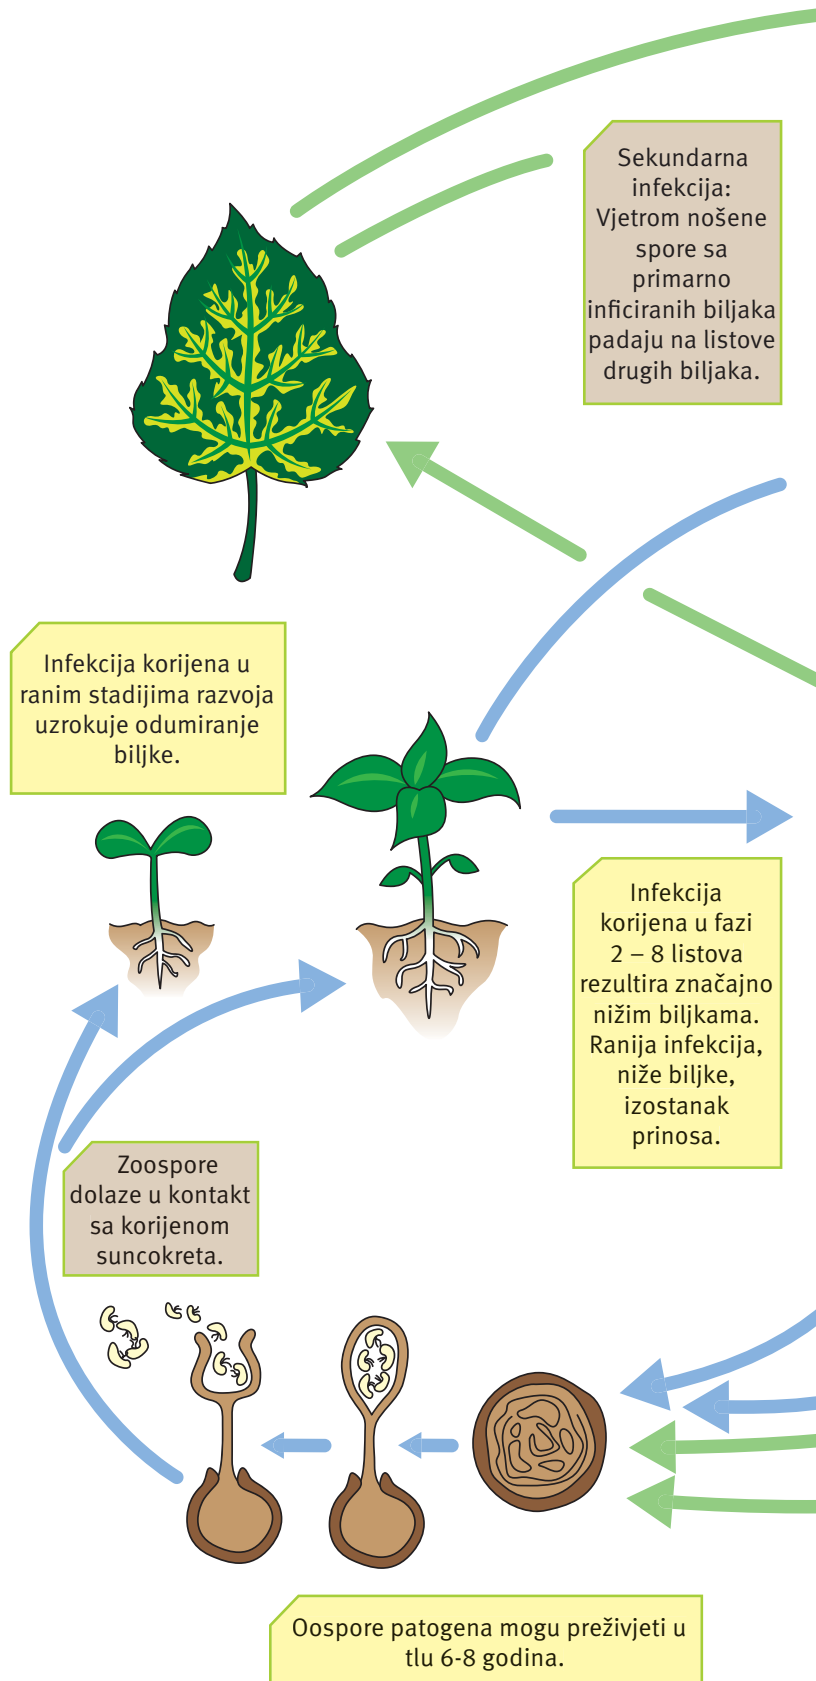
Sekundarna infekcija: Vjetrom nošene spore sa primarno inficiranih biljaka padaju na listove drugih biljaka.

Infekcija korijena u ranim stadijima razvoja uzrokuje odumiranje biljke.

Infekcija korijena u fazi 2 – 8 listova rezultira značajno nižim biljkama. Ranija infekcija, niže biljke, izostanak prinosa.

Zoospore dolaze u kontakt sa korijenom suncokreta.

Oospore patogena mogu preživjeti u tlu 6-8 godina.